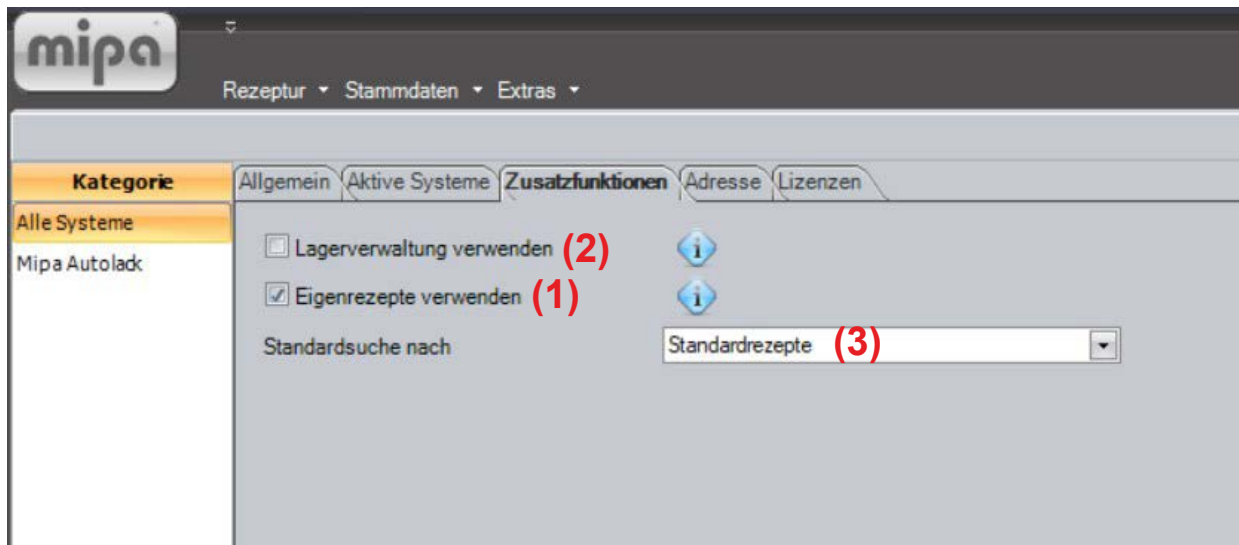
mipa

Rezeptur ▾ Stammdaten ▾ Extras ▾

Kategorie

Alle Systeme

Mipa Autolack

Allgemein | Aktive Systeme | Zusatzfunktionen | Adresse | Lizenzen

Lagerverwaltung verwenden (2)

Eigenrezepte verwenden (1)

Standardsuche nach

Standardrezepte (3)